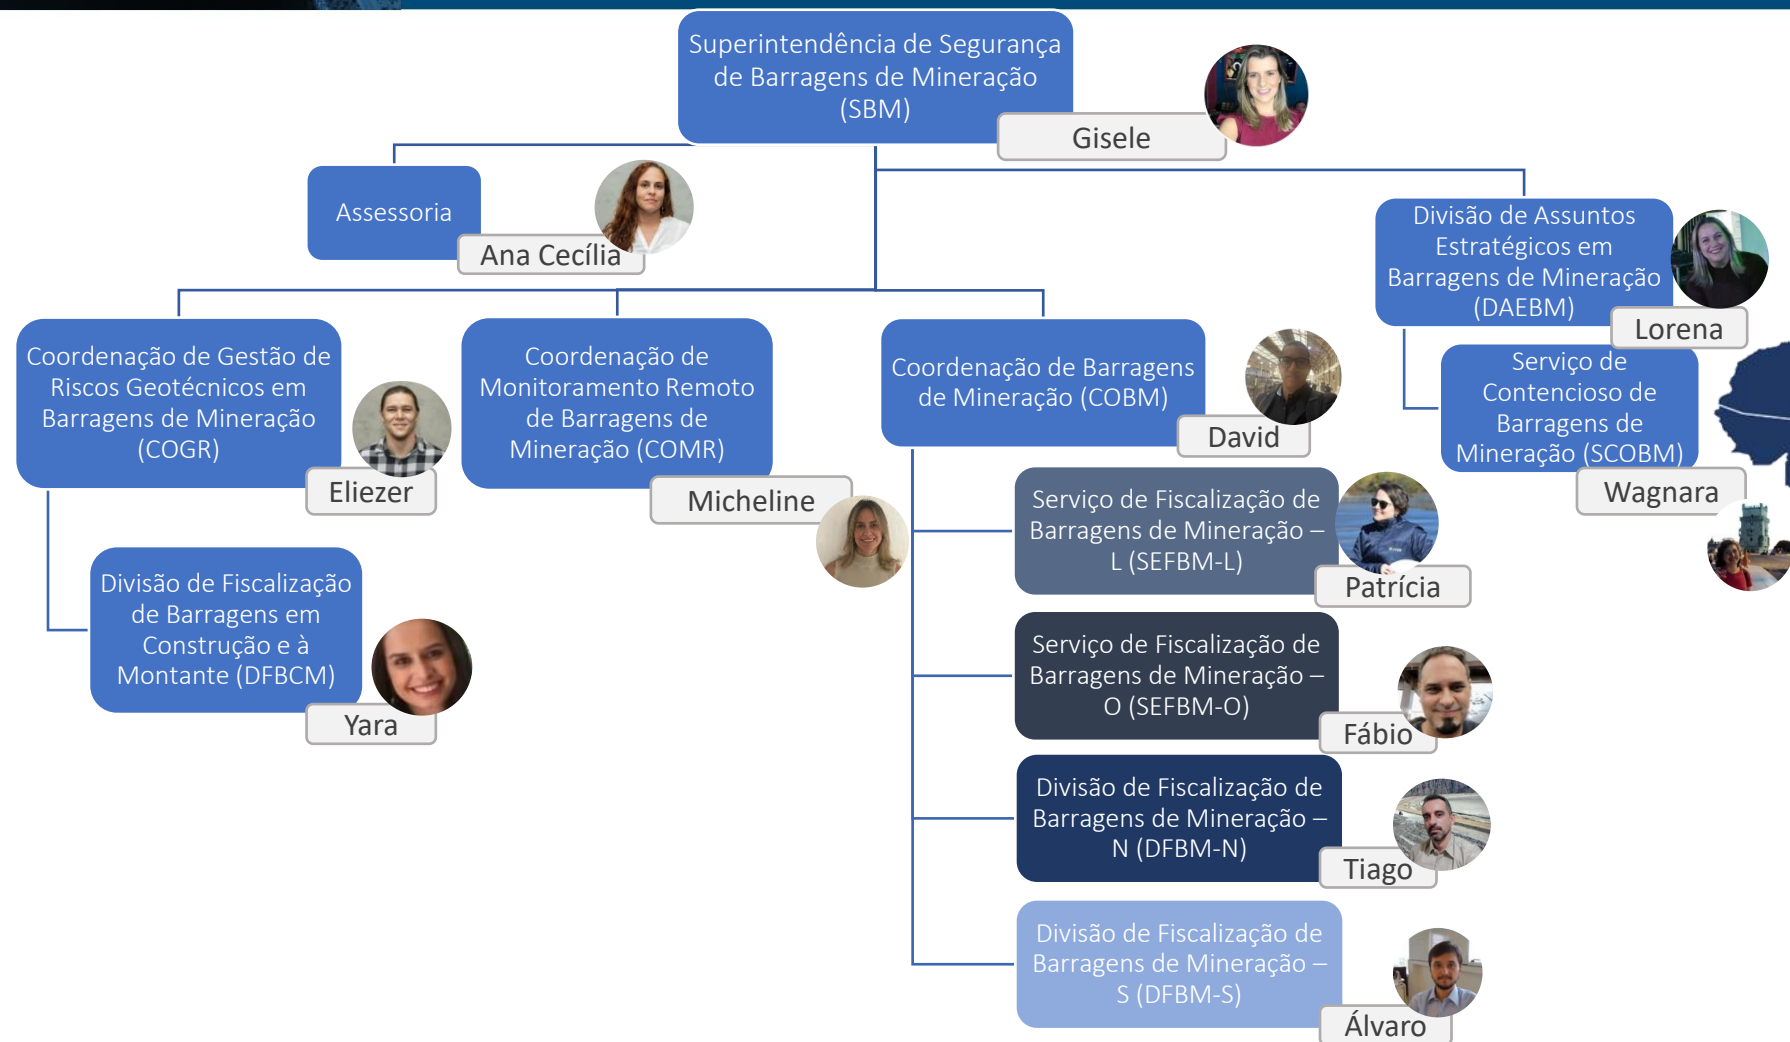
Superintendência de Segurança de Barragens de Mineração (SBM)

Gisele

Assessoria

Ana Cecília

Divisão de Assuntos Estratégicos em Barragens de Mineração (DAEBM)

Lorena

Serviço de Contencioso de Barragens de Mineração (SCOBM)

Wagnara

Coordenação de Gestão de Riscos Geotécnicos em Barragens de Mineração (COGR)

Eliezer

Coordenação de Monitoramento Remoto de Barragens de Mineração (COMR)

Micheline

Coordenação de Barragens de Mineração (COBM)

David

Divisão de Fiscalização de Barragens em Construção e à Montante (DFBCM)

Yara

Serviço de Fiscalização de Barragens de Mineração – L (SEFBM-L)

Patrícia

Serviço de Fiscalização de Barragens de Mineração – O (SEFBM-O)

Fábio

Divisão de Fiscalização de Barragens de Mineração – N (DFBM-N)

Tiago

Divisão de Fiscalização de Barragens de Mineração – S (DFBM-S)

Álvaro